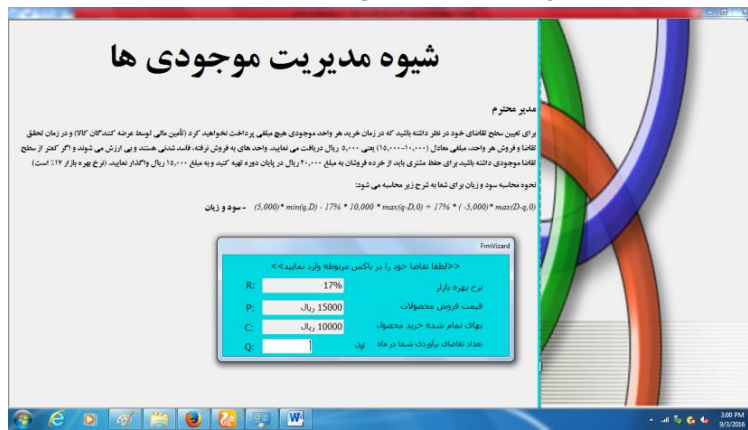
شیوه مدیریت موجودی ها

مدیر محترم

برای تعیین سطح تقاضای خود در نظر داشته باشید که در زمان خرید هر واحد موجودی هیچ مبلغی پرداخت نخواهید کرد (تأمین مالی توسط عرضه کنندگان کالا) و در زمان تحقق تقاضا و فروش هر واحد، مبلغی معادل (۱۰،۰۰۰-۱۵،۰۰۰) یعنی ۵،۰۰۰ ریال دریافت می نمایید. واحد های به فروش نرفته، فاسد شدنی هستند و بی ارزش می شوند و اگر کمتر از سطح تقاضا موجودی داشته باشید برای حفظ مشتری باید از خرده فروشان به مبلغ ۲۰،۰۰۰ ریال در پایان دوره تهیه کنید و به مبلغ ۱۵،۰۰۰ ریال واگذار نمایید. (نرخ بهره بازار ۱۷٪ است)

نحوه محاسبه سود و زیان برای شما به شرح زیر محاسبه می شود:

سود و زیان = $(5,000) * min(q,D) - 17\% * 10,000 * max(q-D,0) + 17\% * (-5,000) * max(D-q,0)$

FrmWizard

<<لطفا تقاضا خود را در باکس مربوطه وارد نمایید>>

R: 17% نرخ بهره بازار

P: 15000 ریال قیمت فروش محصولات

C: 10000 ریال بهای تمام شده خرید محصول

Q: تعداد تقاضای برآوردی شما در ماه اول

3:00 PM
9/3/2016